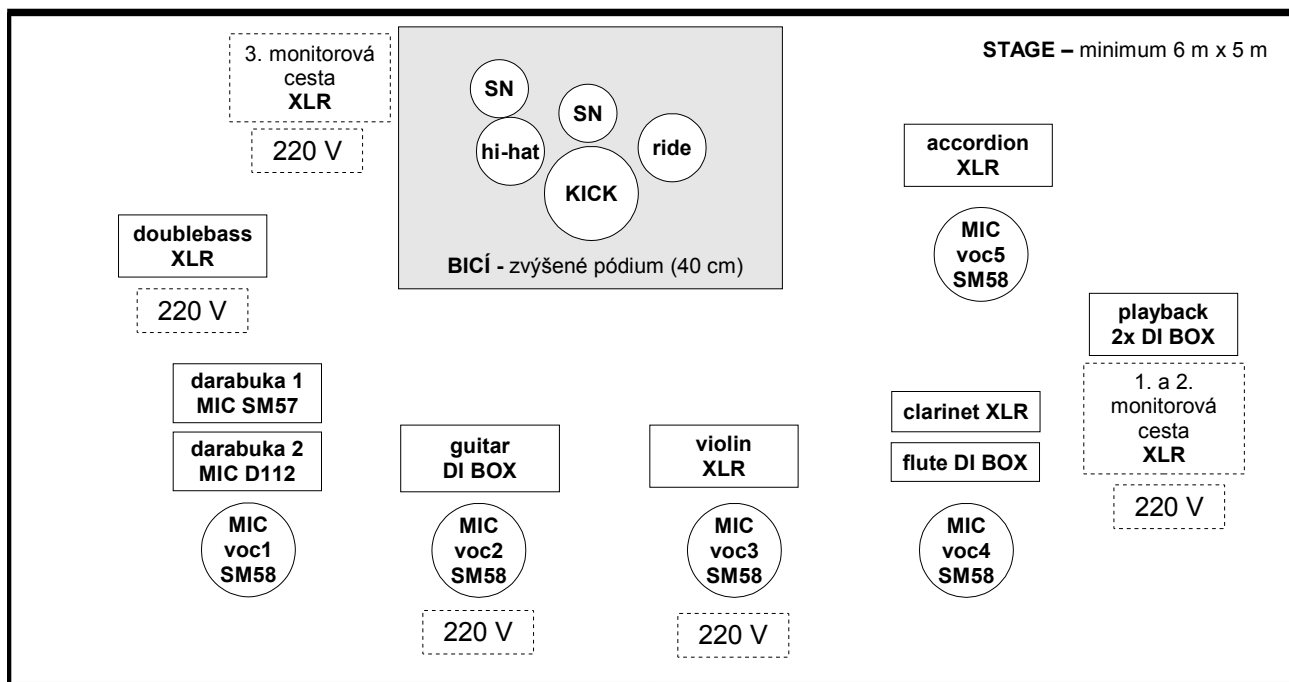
3. monitorová cesta
XLR

220 V

SN

SN

hi-hat

ride

KICK

BICÍ - zvýšené pódium (40 cm)

STAGE – minimum 6 m x 5 m

accordion
XLR

doublebass
XLR

220 V

MIC
voc5
SM58

playback
2x DI BOX

1. a 2. monitorová cesta
XLR

220 V

darabuka 1
MIC SM57

darabuka 2
MIC D112

guitar
DI BOX

violin
XLR

clarinet XLR

flute DI BOX

MIC
voc1
SM58

MIC
voc2
SM58

MIC
voc3
SM58

MIC
voc4
SM58

220 V

220 V